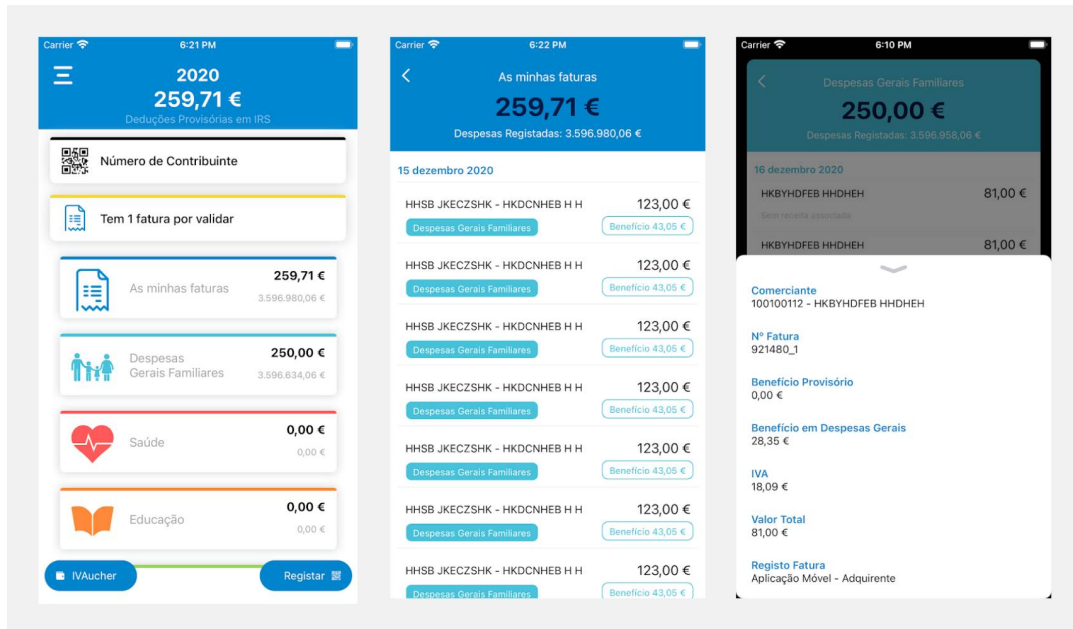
Carrier 6:21 PM

2020
259,71 €
Deduções Provisórias em IRS

Número de Contribuinte

Tem 1 fatura por validar

As minhas faturas 259,71 € 3.596.980,06 €

Despesas Gerais Familiares 250,00 € 3.596.634,06 €

Saúde 0,00 € 0,00 €

Educação 0,00 € 0,00 €

IVAucher

Registar

Carrier 6:22 PM

As minhas faturas
259,71 €
Despesas Registadas: 3.596.980,06 €

15 dezembro 2020

HHSB JKECZSHK - HKDCNHEB H H 123,00 €
Despesas Gerais Familiares Benefício 43,05 €

HHSB JKECZSHK - HKDCNHEB H H 123,00 €
Despesas Gerais Familiares Benefício 43,05 €

HHSB JKECZSHK - HKDCNHEB H H 123,00 €
Despesas Gerais Familiares Benefício 43,05 €

HHSB JKECZSHK - HKDCNHEB H H 123,00 €
Despesas Gerais Familiares Benefício 43,05 €

HHSB JKECZSHK - HKDCNHEB H H 123,00 €
Despesas Gerais Familiares Benefício 43,05 €

HHSB JKECZSHK - HKDCNHEB H H 123,00 €
Despesas Gerais Familiares Benefício 43,05 €

HHSB JKECZSHK - HKDCNHEB H H 123,00 €
Despesas Gerais Familiares Benefício 43,05 €

Carrier 6:10 PM

Despesas Gerais Familiares
250,00 €
Despesas Registadas: 3.596.958,06 €

16 dezembro 2020

HKBYHDFEB HHDHEH 81,00 €
Sem receita associada

HKBYHDFEB HHDHEH 81,00 €

Comerciante
100100112 - HKBYHDFEB HHDHEH

Nº Fatura
921480_1

Benefício Provisório
0,00 €

Benefício em Despesas Gerais
28,35 €

IVA
18,09 €

Valor Total
81,00 €

Registo Fatura
Aplicação Móvel - Adquirente